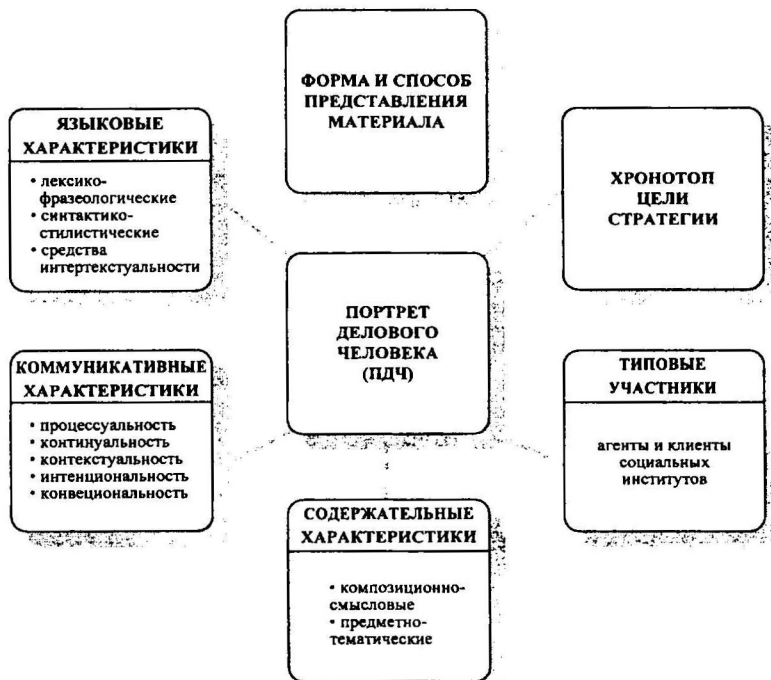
ФОРМА И СПОСОБ ПРЕДСТАВЛЕНИЯ МАТЕРИАЛА

ЯЗЫКОВЫЕ ХАРАКТЕРИСТИКИ

• лексико-фразеологические
• синтактико-стилистические
• средства интертекстуальности

ХРОНОТОП
ЦЕЛИ
СТРАТЕГИИ

ПОРТРЕТ ДЕЛОВОГО ЧЕЛОВЕКА (ПДЧ)

КОММУНИКАТИВНЫЕ ХАРАКТЕРИСТИКИ

• процессуальность
• континуальность
• контекстуальность
• интенциональность
• конвециональность

ТИПОВЫЕ УЧАСТНИКИ

агенты и клиенты социальных институтов

СОДЕРЖАТЕЛЬНЫЕ ХАРАКТЕРИСТИКИ

• композиционно-смысловые
• предметно-тематические